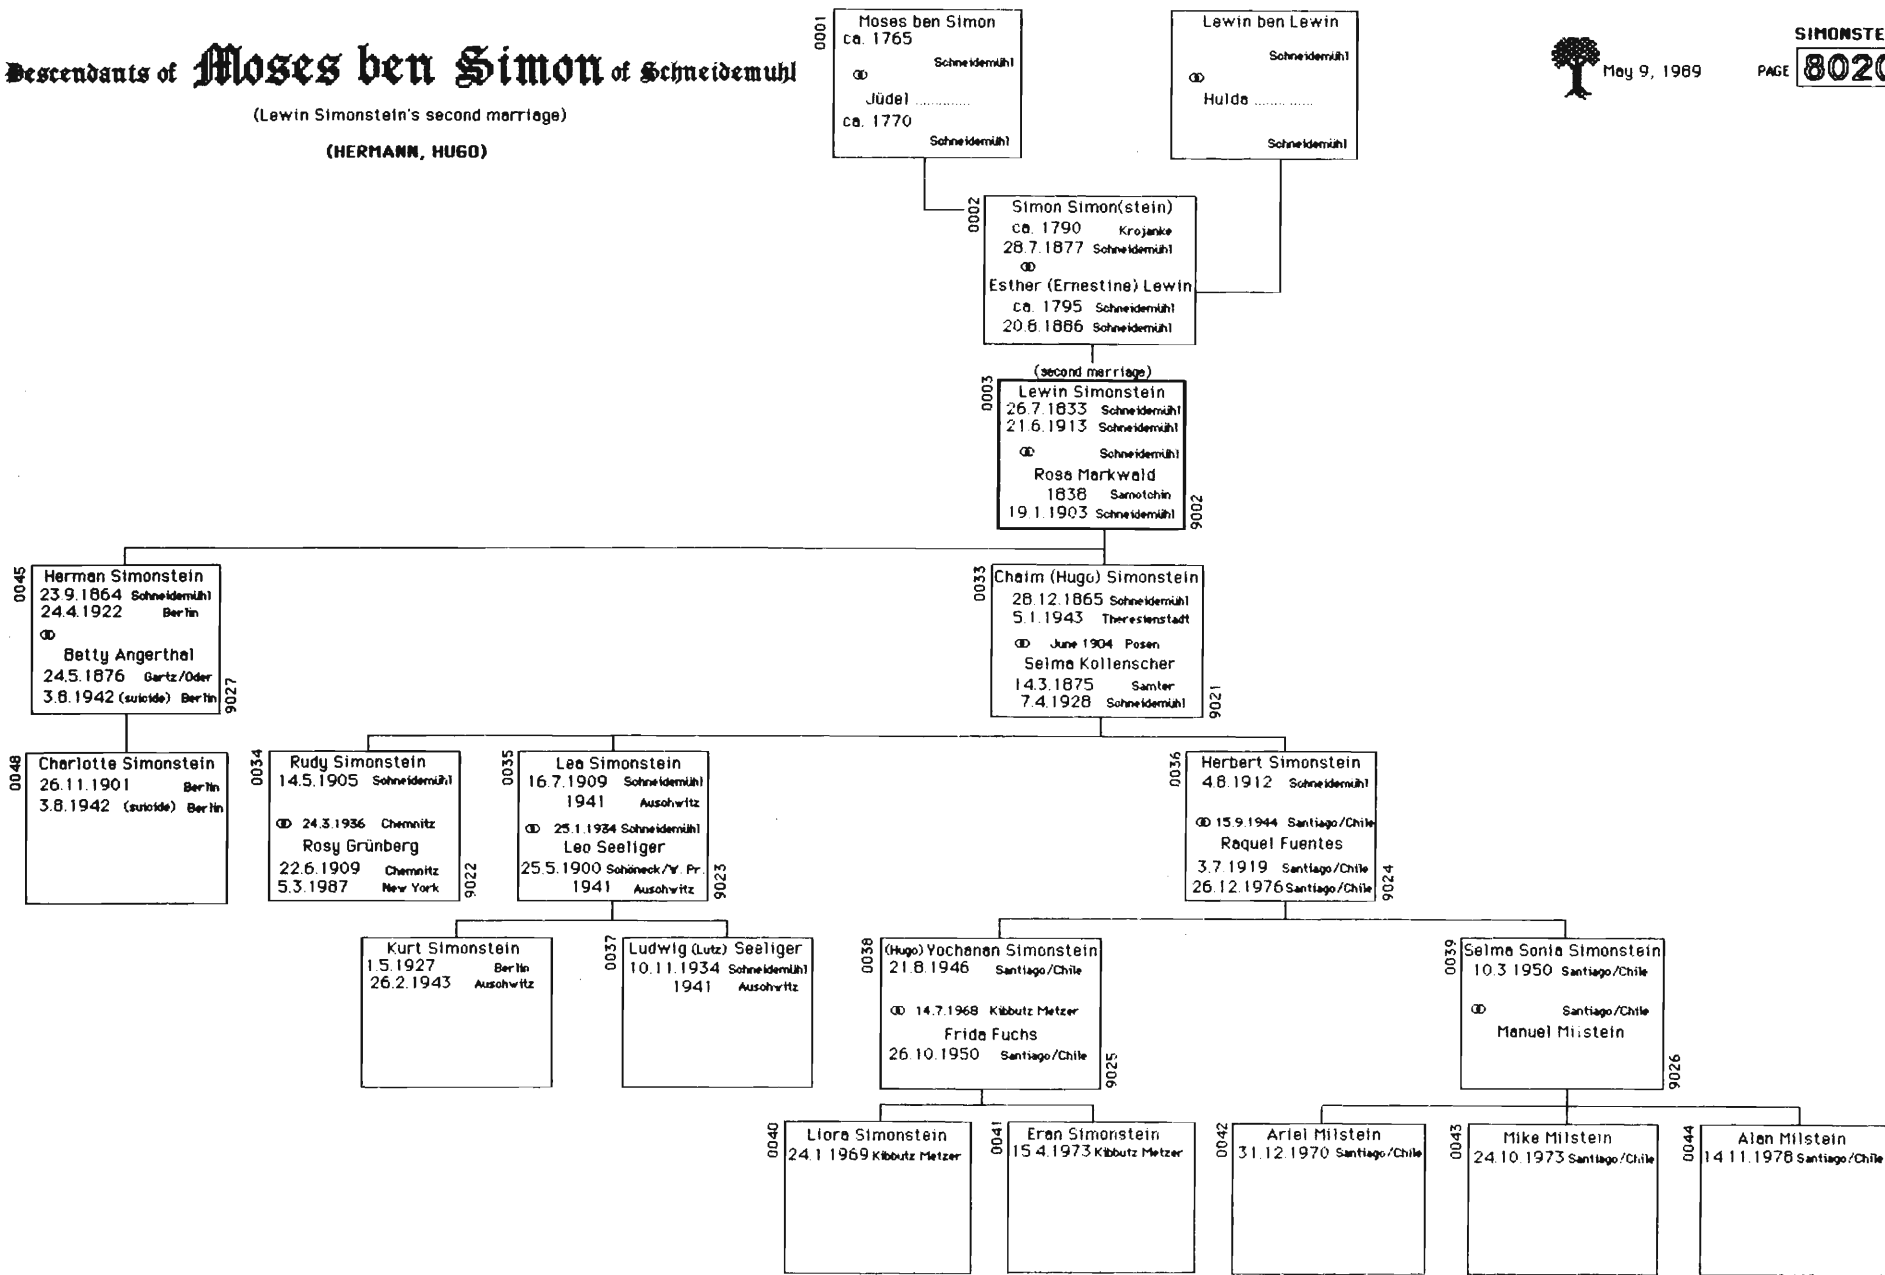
Descendants of Moses ben Simon of Schneidemuhl

(Lewin Simonstein's second marriage)

(HERMANN, HUGO)

0001
Moses ben Simon
ca. 1765 Schneidemühl
ꝏ
Jüdel ............
ca. 1770 Schneidemühl

Lewin ben Lewin
Schneidemühl
ꝏ
Hulda ...... .....
Schneidemühl

May 9, 1989

SIMONSTE
PAGE 8020

0002
Simon Simon(stein)
ca. 1790 Krojanke
28.7.1877 Schneidemühl
ꝏ
Esther (Ernestine) Lewin
ca. 1795 Schneidemühl
20.6.1886 Schneidemühl

(second marriage)

0003
Lewin Simonstein
26.7.1833 Schneidemühl
21.6.1913 Schneidemühl
ꝏ Schneidemühl
Rosa Markwald
1838 Samotchin
19.1.1903 Schneidemühl
9002

0045
Herman Simonstein
23.9.1864 Schneidemühl
24.4.1922 Berlin
ꝏ
Betty Angerthal
24.5.1876 Gartz/Oder
3.6.1942 (suicide) Berlin
9027

0033
Chaim (Hugo) Simonstein
28.12.1865 Schneidemühl
5.1.1943 Theresienstadt
ꝏ June 1904 Posen
Selma Kollenscher
14.3.1875 Samter
7.4.1928 Schneidemühl
9021

0048
Charlotte Simonstein
26.11.1901 Berlin
3.8.1942 (suicide) Berlin

0034
Rudy Simonstein
14.5.1905 Schneidemühl
ꝏ 24.3.1936 Chemnitz
Rosy Grünberg
22.6.1909 Chemnitz
5.3.1987 New York
9022

0035
Lea Simonstein
16.7.1909 Schneidemühl
1941 Auschwitz
ꝏ 25.1.1934 Schneidemühl
Leo Seeliger
25.5.1900 Schöneck/W. Pr.
1941 Auschwitz
9023

0036
Herbert Simonstein
4.8.1912 Schneidemühl
ꝏ 15.9.1944 Santiago/Chile
Raquel Fuentes
3.7.1919 Santiago/Chile
26.12.1976 Santiago/Chile
9024

Kurt Simonstein
1.5.1927 Berlin
26.2.1943 Auschwitz

0037
Ludwig (Lutz) Seeliger
10.11.1934 Schneidemühl
1941 Auschwitz

0038
(Hugo) Yochanan Simonstein
21.8.1946 Santiago/Chile
ꝏ 14.7.1968 Kibbutz Metzer
Frida Fuchs
26.10.1950 Santiago/Chile
9025

0039
Selma Sonia Simonstein
10.3.1950 Santiago/Chile
ꝏ Santiago/Chile
Manuel Milstein
9026

0040
Liora Simonstein
24.1.1969 Kibbutz Metzer

0041
Eran Simonstein
15.4.1973 Kibbutz Metzer

0042
Ariel Milstein
31.12.1970 Santiago/Chile

0043
Mike Milstein
24.10.1973 Santiago/Chile

0044
Alan Milstein
14.11.1978 Santiago/Chile